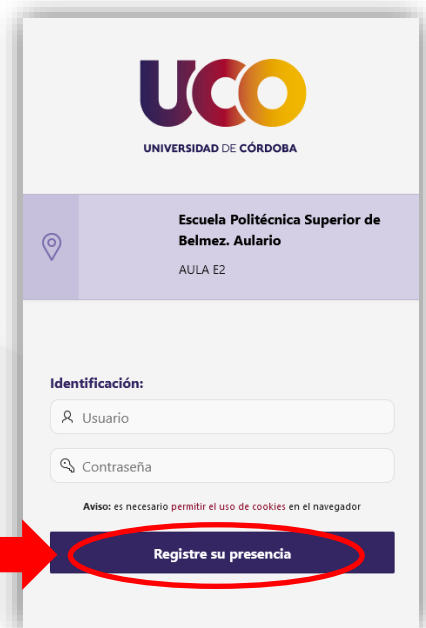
UCO
UNIVERSIDAD DE CÓRDOBA

Escuela Politécnica Superior de Belmez. Aulario
AULA E2

Identificación:
Usuario
Contraseña

Aviso: es necesario permitir el uso de cookies en el navegador

Registre su presencia